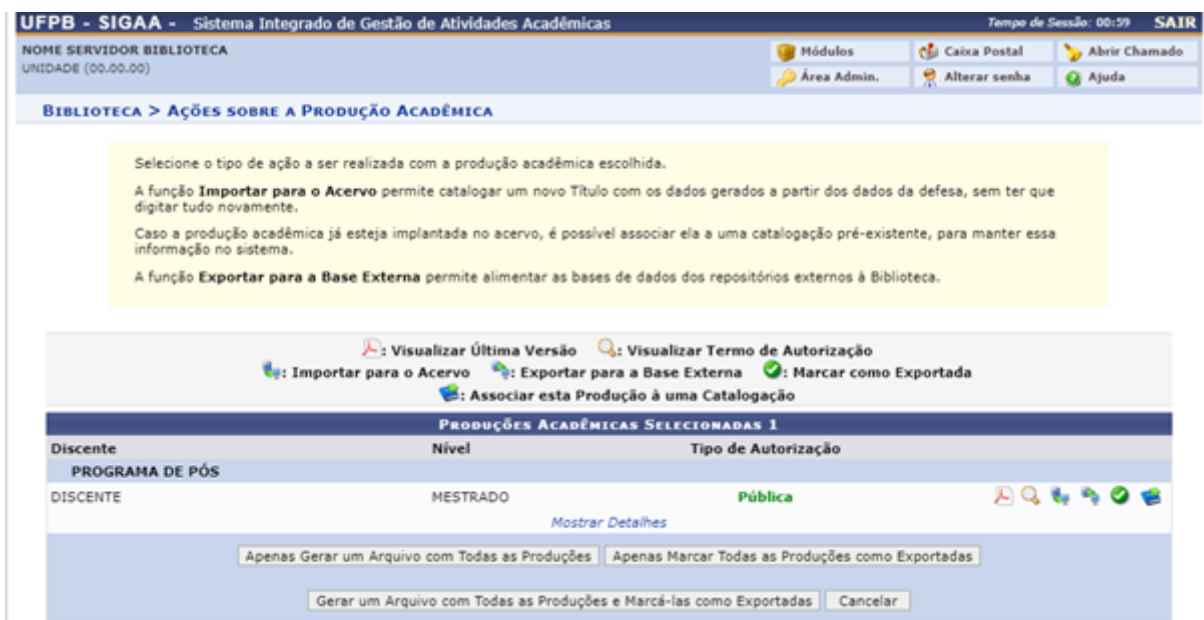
UFPB - SIGAA - Sistema Integrado de Gestão de Atividades Acadêmicas

Tempo de Sessão: 00:59 SAIR

NOME SERVIDOR BIBLIOTECA
UNIDADE (00.00.00)

Módulos | Caixa Postal | Abrir Chamado
Área Admin. | Alterar senha | Ajuda

BIBLIOTECA > AÇÕES SOBRE A PRODUÇÃO ACADÊMICA

Selecione o tipo de ação a ser realizada com a produção acadêmica escolhida.

A função **Importar para o Acervo** permite catalogar um novo Título com os dados gerados a partir dos dados da defesa, sem ter que digitar tudo novamente.

Caso a produção acadêmica já esteja implantada no acervo, é possível associar ela a uma catalogação pré-existente, para manter essa informação no sistema.

A função **Exportar para a Base Externa** permite alimentar as bases de dados dos repositórios externos à Biblioteca.

: Visualizar Última Versão : Visualizar Termo de Autorização
: Importar para o Acervo : Exportar para a Base Externa : Marcar como Exportada
: Associar esta Produção à uma Catalogação

PRODUÇÕES ACADÊMICAS SELECIONADAS 1

| Discente | Nível | Tipo de Autorização |
|---|---|---|
| PROGRAMA DE PÓS | | |
| DISCENTE | MESTRADO | Pública |

Mostrar Detalhes

Apenas Gerar um Arquivo com Todas as Produções | Apenas Marcar Todas as Produções como Exportadas

Gerar um Arquivo com Todas as Produções e Marcá-las como Exportadas | Cancelar